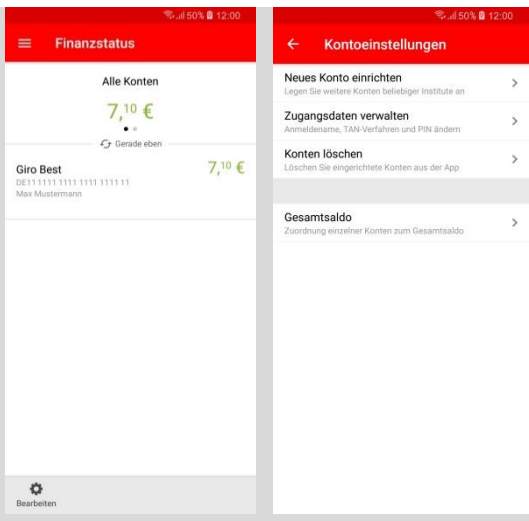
50% 12:00

Finanzstatus

Alle Konten

$7,^{10}$ €

Gerade eben

Giro Best
DE11 1111 1111 1111 1111 11
Max Mustermann

$7,^{10}$ €

Bearbeiten

50% 12:00

Kontoeinstellungen

Neues Konto einrichten
Legen Sie weitere Konten beliebiger Institute an

Zugangsdaten verwalten
Anmeldename, TAN-Verfahren und PIN ändern

Konten löschen
Löschen Sie eingerichtete Konten aus der App

Gesamtsaldo
Zuordnung einzelner Konten zum Gesamtsaldo